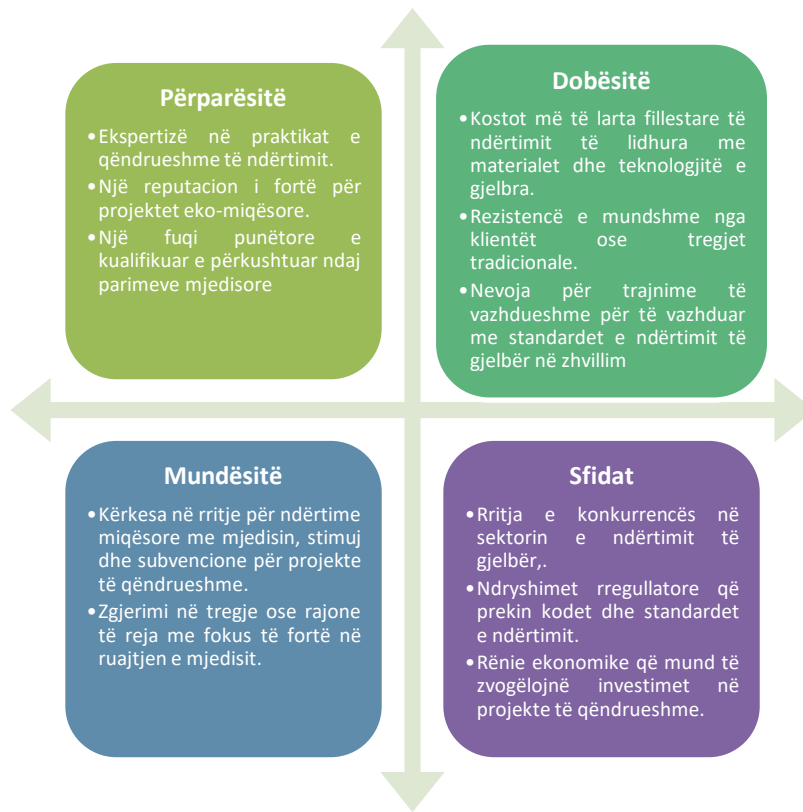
Përparësitë

•Ekspertizë në praktikat e qëndrueshme të ndërtimit.
•Një reputacion i fortë për projektet eko-miqësore.
•Një fuqi punëtore e kualifikuar e përkushtuar ndaj parimeve mjedisore

Dobësitë

•Kostot më të larta fillestare të ndërtimit të lidhura me materialet dhe teknologjitë e gjelbra.
•Rezistencë e mundshme nga klientët ose tregjet tradicionale.
•Nevoja për trajnime të vazhdueshme për të vazhduar me standardet e ndërtimit të gjelbër në zhvillim

Mundësitë

•Kërkesa në rritje për ndërtime miqësore me mjedisin, stimuj dhe subvencione për projekte të qëndrueshme.
•Zgjerimi në tregje ose rajone të reja me fokus të fortë në ruajtjen e mjedisit.

Sfidat

•Rritja e konkurrencës në sektorin e ndërtimit të gjelbër,.
•Ndryshimet rregullatore që prekin kodet dhe standardet e ndërtimit.
•Rënie ekonomike që mund të zvogëlojnë investimet në projekte të qëndrueshme.